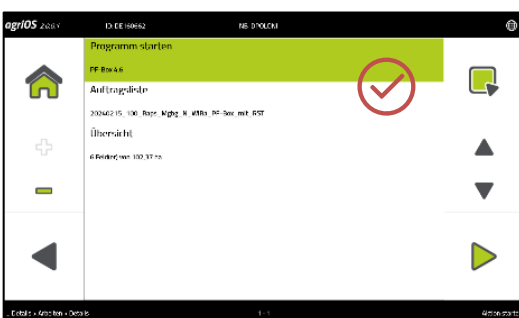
agriOS 2.0.1
ID: DE 160662
NB: DPOLOM
Programm starten
PF Box 4.6
Auftragsliste
2024-02-15_100_Raps_Mghg_N_MRn_PF-Box_mit_RST
Übersicht
6 Felder/mit 102.37 ha
Details > Arbeiten > Details
1 - 1
Aktion starten